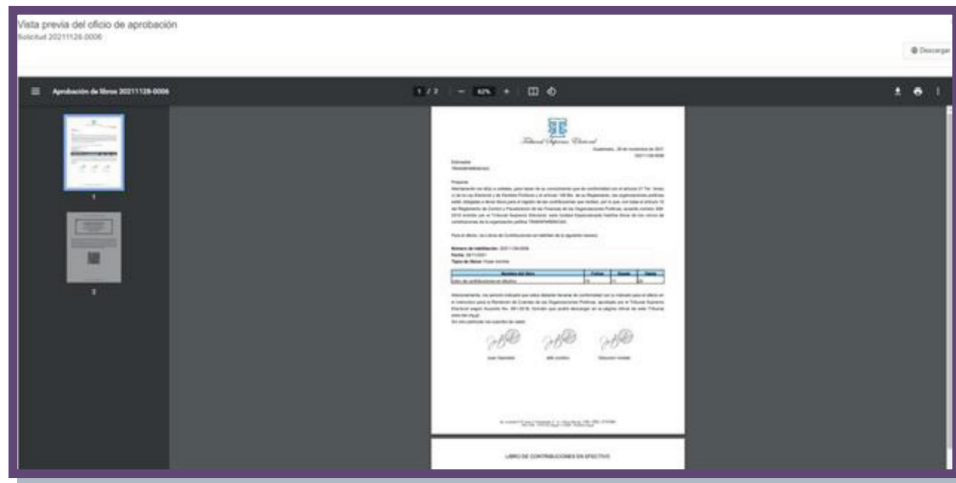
Vista previa del oficio de aprobación
Solicitud 20211126-0006

Descargar

Aprobación de libros 20211126-0006

1 / 2 | — 62% +

Tribunal Supremo Electoral

Guatemala, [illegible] de noviembre de 2021

Estimados
TRANSPARENCIA

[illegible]

Número de habilitación: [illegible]
Fecha: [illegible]
Tipo de libros: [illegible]

| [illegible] | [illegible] | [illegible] | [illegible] |
|---|---|---|---|
| Libro de contribuciones en efectivo | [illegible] | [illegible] | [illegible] |

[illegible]

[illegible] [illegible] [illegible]

LIBRO DE CONTRIBUCIONES EN EFECTIVO

1

2